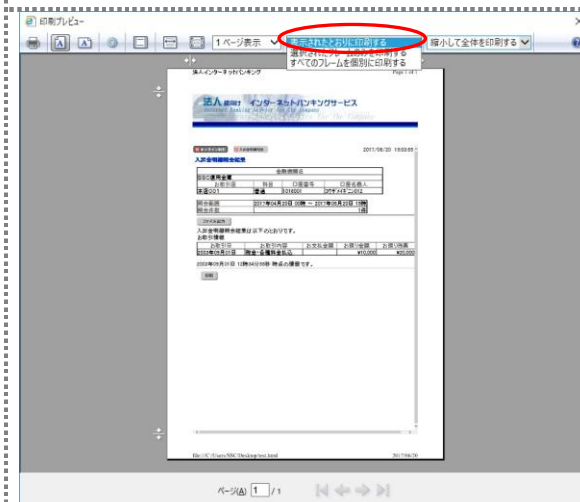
印刷プレビュー

1ページ表示

表示されたとおりに印刷する

選択されたフレームだけを印刷する

すべてのフレームを個別に印刷する

縮小して全体を印刷する

法人インターネットバンキング

Page 1 of 1

法人 インターネットバンキングサービス

2017/06/20 19:03:55

入出金明細照会結果

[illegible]

SSC信用金庫

| お取引店 | 科目 | 口座番号 | 口座名義人 |
|---|---|---|---|
| 本店(001) | 普通 | 3016001 | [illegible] |

| 照会範囲 | 2017年04月20日 00時 ～ 2017年06月20日 19時 |
|---|---|
| 照会件数 | 1件 |

ファイル出力

入出金明細照会結果は以下のとおりです。

| お取引日 | お取引内容 | お支払金額 | お預り金額 | お預り残高 |
|---|---|---|---|---|
| 2016年06月01日 | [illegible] | | ¥10,000 | ¥20,000 |

2008年06月30日 10時54分39秒 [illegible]

印刷

file:///C:/Users/SSC/Desktop/test.html

2017/06/20

ページ(A) 1 /1